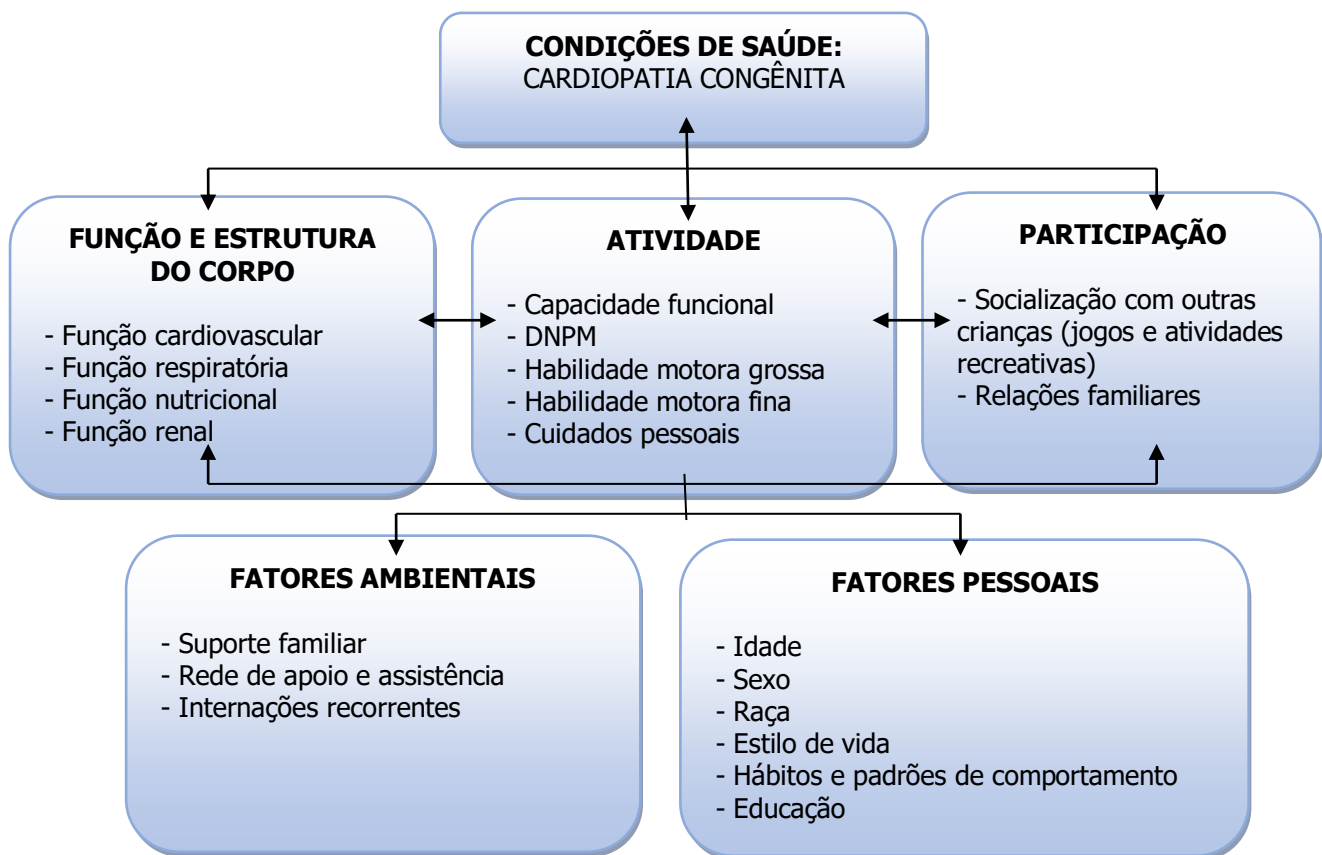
**CONDIÇÕES DE SAÚDE:**
CARDIOPATIA CONGÊNITA

**FUNÇÃO E ESTRUTURA DO CORPO**

- Função cardiovascular
- Função respiratória
- Função nutricional
- Função renal

**ATIVIDADE**

- Capacidade funcional
- DNPM
- Habilidade motora grossa
- Habilidade motora fina
- Cuidados pessoais

**PARTICIPAÇÃO**

- Socialização com outras crianças (jogos e atividades recreativas)
- Relações familiares

**FATORES AMBIENTAIS**

- Suporte familiar
- Rede de apoio e assistência
- Internações recorrentes

**FATORES PESSOAIS**

- Idade
- Sexo
- Raça
- Estilo de vida
- Hábitos e padrões de comportamento
- Educação